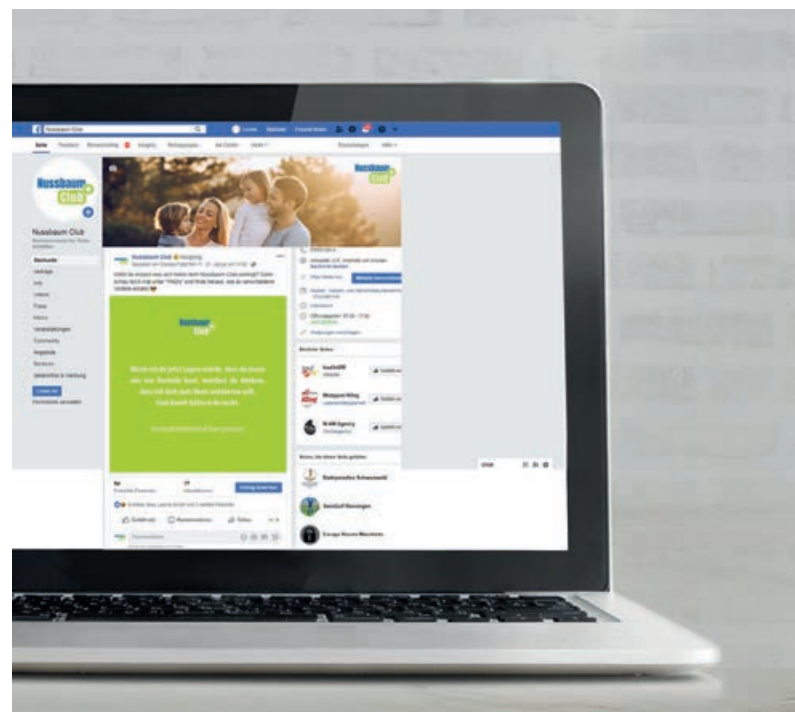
Nussbaum Club

Seite Postfach Benachrichtigungen Insights Werbeanzeigen Ad Center Mehr

Einstellungen Hilfe

Nussbaum Club

Nussbaum Club

Startseite
Beiträge
Info
Videos
Fotos
Events
Veranstaltungen
Community
Angebote
Services
Jobs

Nussbaum Club

Nussbaum Club

Nussbaum Club

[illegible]

Bewirb dich für den Nussbaum Club! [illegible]

Nussbaum Club

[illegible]

Gefällt mir Kommentieren Teilen

Ähnliche Seiten

Gefällt mir

Gefällt mir

Gefällt mir

Seiten, die diese Seite gefallen

Chat